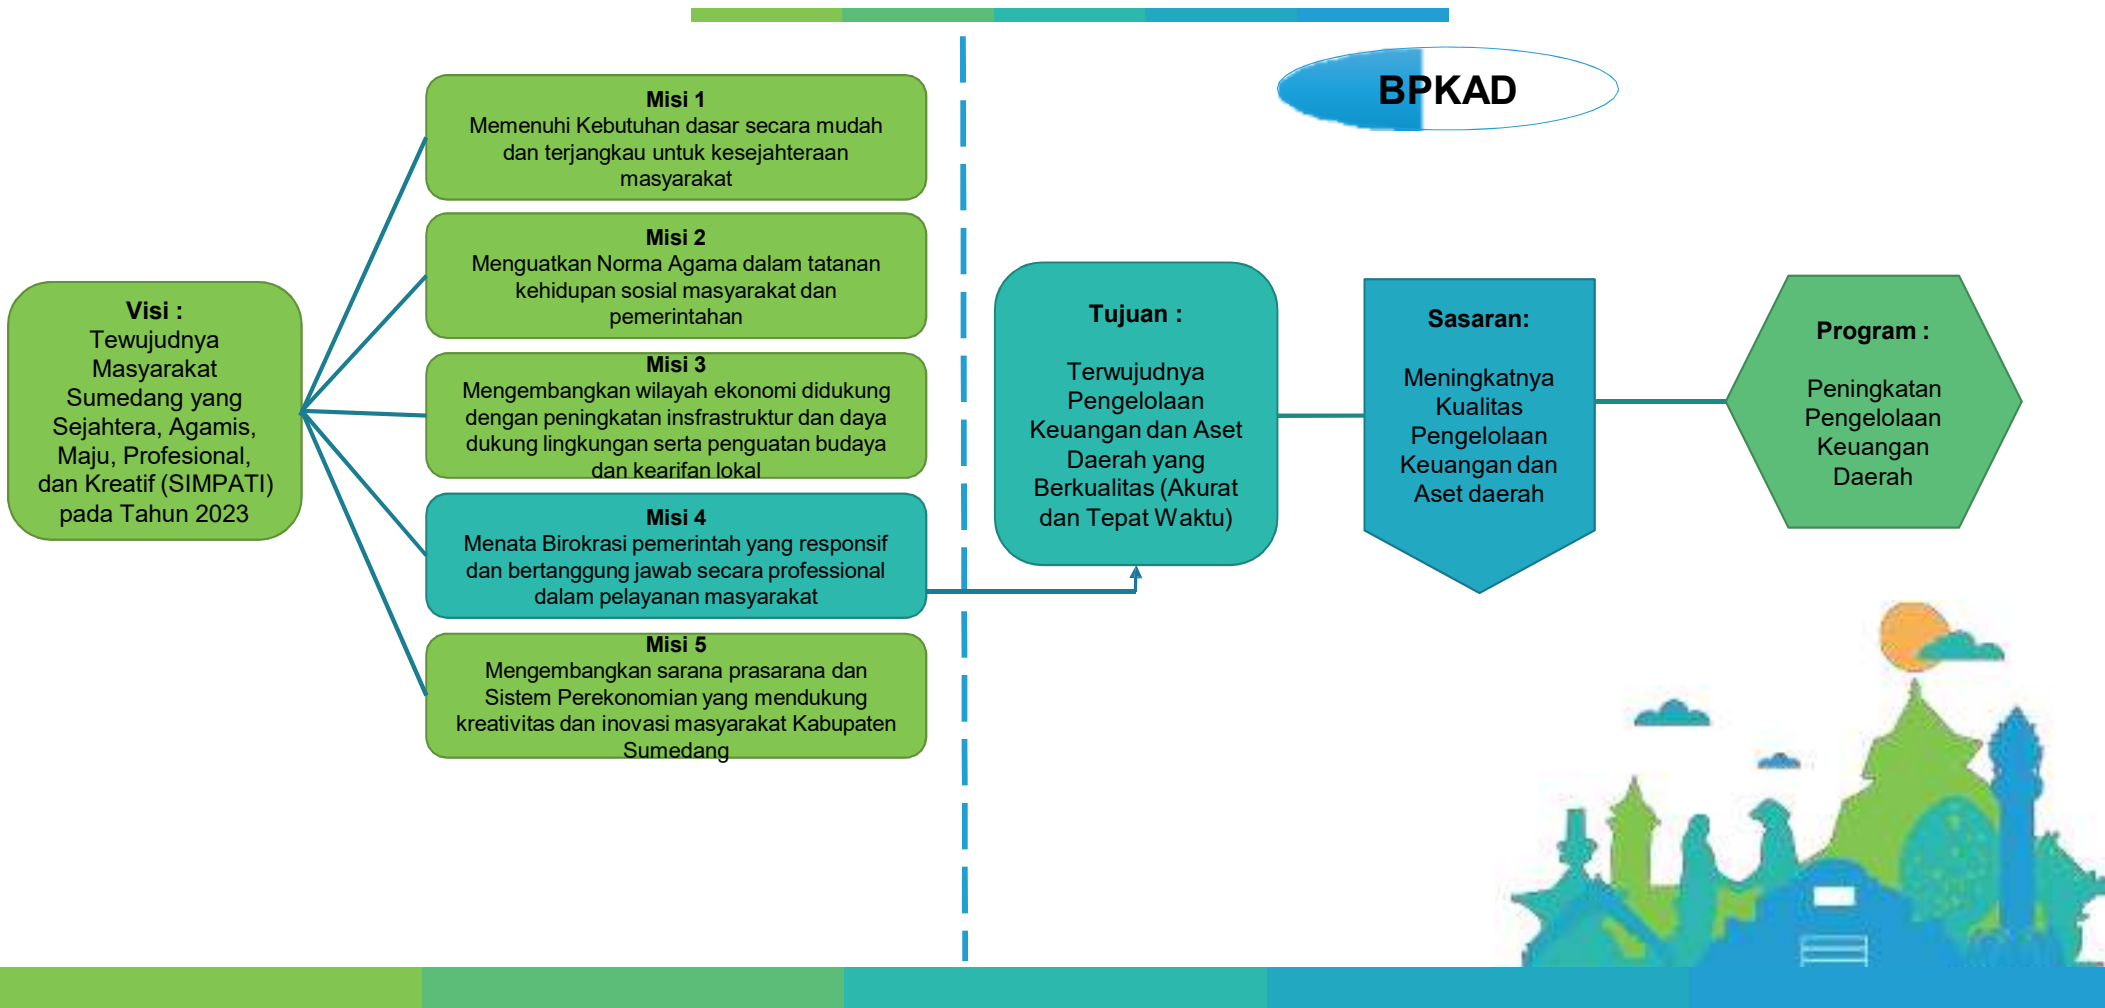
BPKAD

Visi :
Tewujudnya Masyarakat Sumedang yang Sejahtera, Agamis, Maju, Profesional, dan Kreatif (SIMPATI) pada Tahun 2023

Misi 1
Memenuhi Kebutuhan dasar secara mudah dan terjangkau untuk kesejahteraan masyarakat

Misi 2
Menguatkan Norma Agama dalam tatanan kehidupan sosial masyarakat dan pemerintahan

Misi 3
Mengembangkan wilayah ekonomi didukung dengan peningkatan insfrastruktur dan daya dukung lingkungan serta penguatan budaya dan kearifan lokal

Misi 4
Menata Birokrasi pemerintah yang responsif dan bertanggung jawab secara professional dalam pelayanan masyarakat

Misi 5
Mengembangkan sarana prasarana dan Sistem Perekonomian yang mendukung kreativitas dan inovasi masyarakat Kabupaten Sumedang

Tujuan :

Terwujudnya Pengelolaan Keuangan dan Aset Daerah yang Berkualitas (Akurat dan Tepat Waktu)

Sasaran:

Meningkatnya Kualitas Pengelolaan Keuangan dan Aset daerah

Program :

Peningkatan Pengelolaan Keuangan Daerah